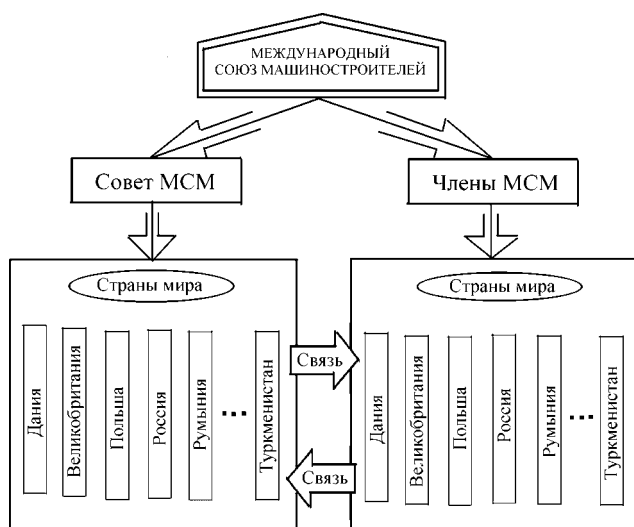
МЕЖДУНАРОДНЫЙ СОЮЗ МАШИНОСТРОИТЕЛЕЙ

Совет МСМ

Члены МСМ

Страны мира

Дания

Великобритания

Польша

Россия

Румыния

...

Туркменистан

Связь

Связь

Страны мира

Дания

Великобритания

Польша

Россия

Румыния

...

Туркменистан